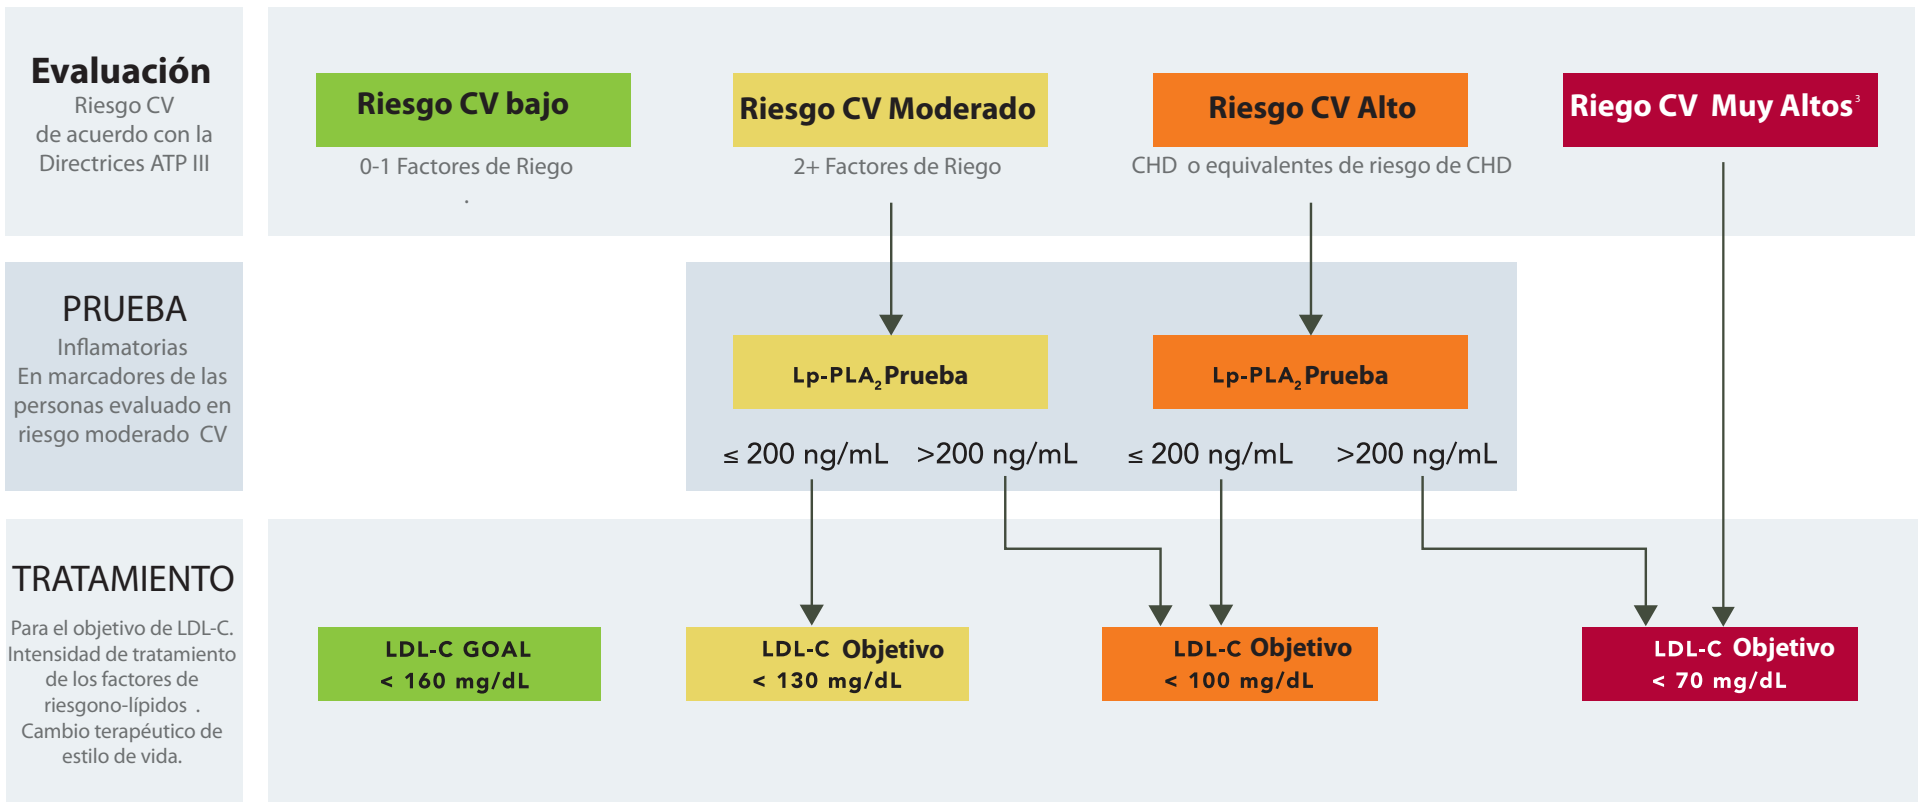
Evaluación
Riesgo CV
de acuerdo con la
Directrices ATP III

Riesgo CV bajo
0-1 Factores de Riego
.

Riesgo CV Moderado
2+ Factores de Riego

Riesgo CV Alto
CHD o equivalentes de riesgo de CHD

Riego CV Muy Altos$^3$

PRUEBA
Inflamatorias
En marcadores de las personas evaluado en riesgo moderado CV

$Lp\text{-}PLA_2$ Prueba

$Lp\text{-}PLA_2$ Prueba

≤ 200 ng/mL >200 ng/mL ≤ 200 ng/mL >200 ng/mL

TRATAMIENTO
Para el objetivo de LDL-C. Intensidad de tratamiento de los factores de riesgono-lípidos . Cambio terapéutico de estilo de vida.

LDL-C GOAL
< 160 mg/dL

LDL-C Objetivo
< 130 mg/dL

LDL-C Objetivo
< 100 mg/dL

LDL-C Objetivo
< 70 mg/dL